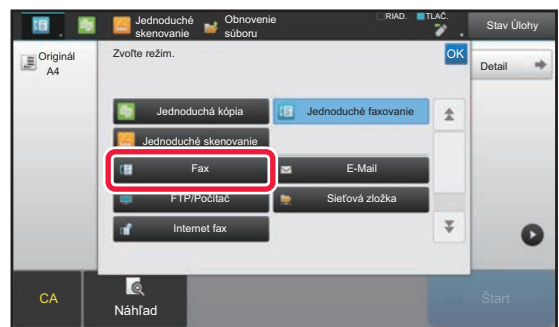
Jednoduché skenovanie
Obnovenie súboru
RIAD.
TLAČ.
Stav Úlohy

Originál
A4

Zvoľte režim.
OK
Detail

Jednoduchá kópia
Jednoduché faxovanie
Jednoduché skenovanie
Fax
E-Mail
FTP/Počítač
Sieťová zložka
Internet fax

CA
Náhľad
Štart